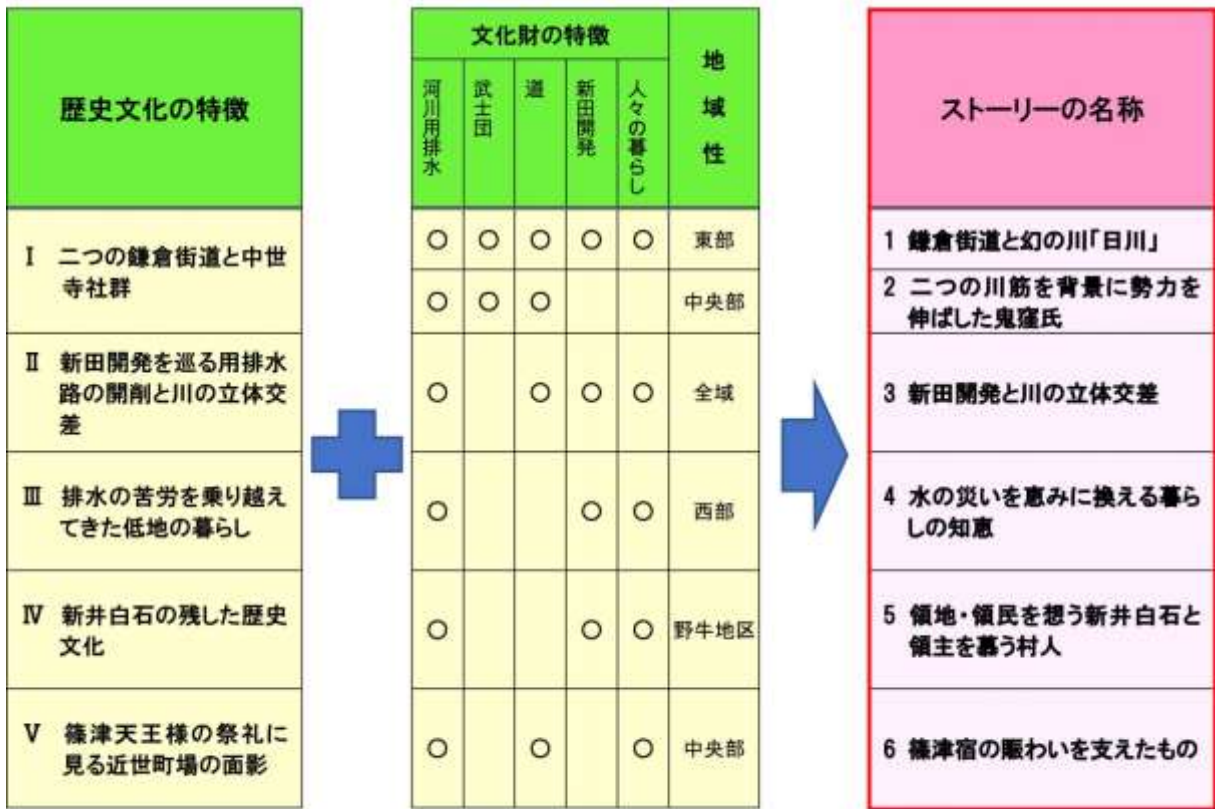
| 歴史文化の特徴 |
|---|
| Ⅰ 二つの鎌倉街道と中世寺社群 |
| Ⅱ 新田開発を巡る用排水路の開削と川の立体交差 |
| Ⅲ 排水の苦労を乗り越えてきた低地の暮らし |
| Ⅳ 新井白石の残した歴史文化 |
| Ⅴ 篠津天王様の祭礼に見る近世町場の面影 |

| 河川用排水 | 武士団 | 道 | 新田開発 | 人々の暮らし | 地域性 |
|---|---|---|---|---|---|
| ○ | ○ | ○ | ○ | ○ | 東部 |
| ○ | ○ | ○ | | | 中央部 |
| ○ | | ○ | ○ | ○ | 全域 |
| ○ | | | ○ | ○ | 西部 |
| ○ | | | ○ | ○ | 野牛地区 |
| ○ | | ○ | | ○ | 中央部 |

文化財の特徴

| ストーリーの名称 |
|---|
| 1 鎌倉街道と幻の川「日川」 |
| 2 二つの川筋を背景に勢力を伸ばした鬼窪氏 |
| 3 新田開発と川の立体交差 |
| 4 水の災いを恵みに換える暮らしの知恵 |
| 5 領地・領民を想う新井白石と領主を慕う村人 |
| 6 篠津宿の賑わいを支えたもの |